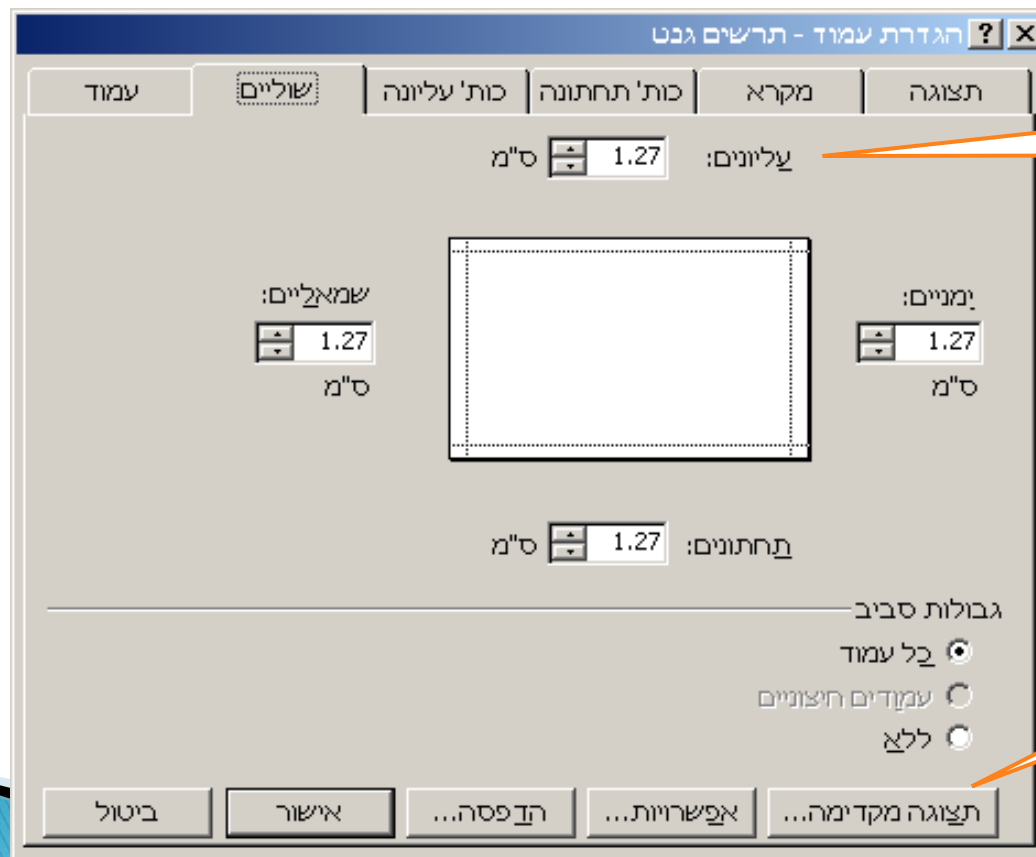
הגדרת עמוד - תרשים גנט ? X

תצוגה | מקרא | כות' תחתונה | כות' עליונה | שוליים | עמוד

עליונים: 1.27 ס"מ

ימניים: 1.27 ס"מ

שמאליים: 1.27 ס"מ

תחתונים: 1.27 ס"מ

גבולות סביב

כל עמוד

עמודים חיצוניים

ללא

תצוגה מקדימה... | אפשרויות... | הדפסה... | אישור | ביטול